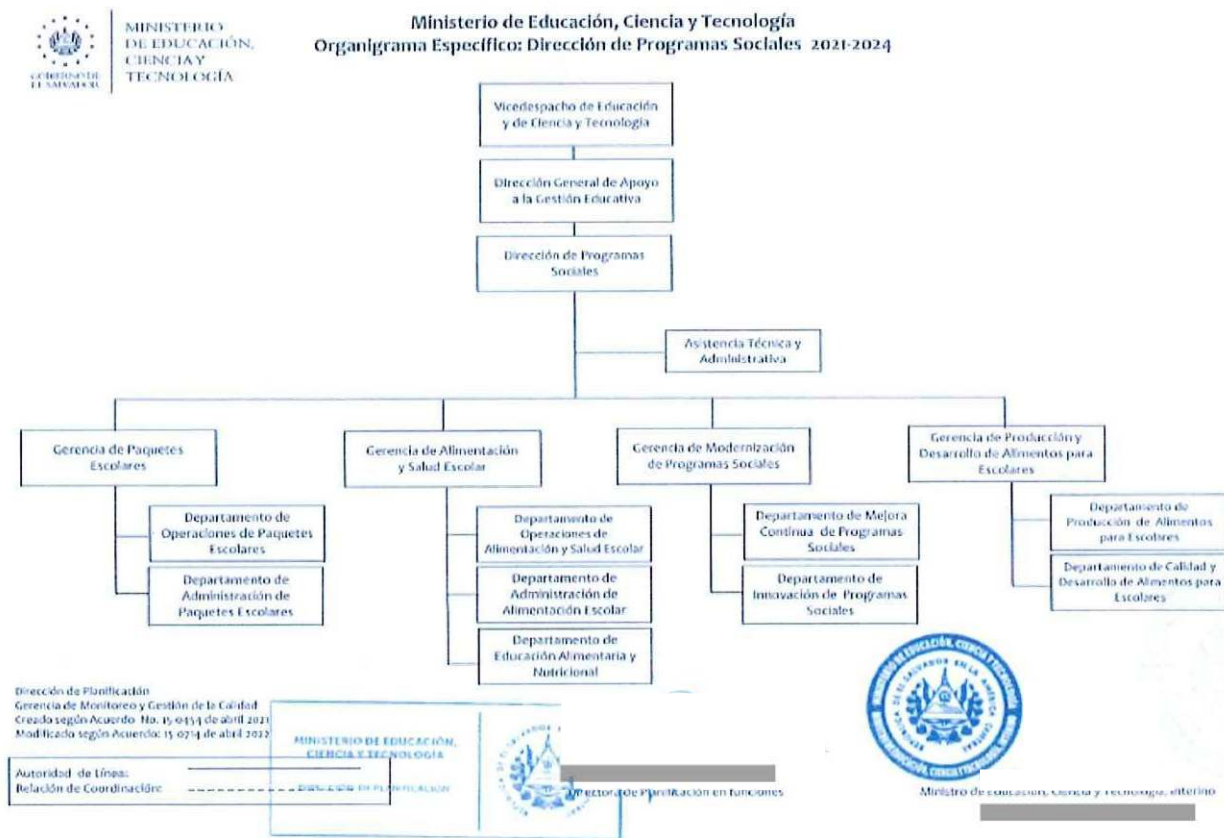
MINISTERIO DE EDUCACIÓN, CIENCIA Y TECNOLOGÍA

GOBIERNO DE EL SALVADOR

Ministerio de Educación, Ciencia y Tecnología
Organigrama Específico: Dirección de Programas Sociales 2021-2024

Vicedespacho de Educación y de Ciencia y Tecnología

Dirección General de Apoyo a la Gestión Educativa

Dirección de Programas Sociales

Asistencia Técnica y Administrativa

Gerencia de Paquetes Escolares

Departamento de Operaciones de Paquetes Escolares

Departamento de Administración de Paquetes Escolares

Gerencia de Alimentación y Salud Escolar

Departamento de Operaciones de Alimentación y Salud Escolar

Departamento de Administración de Alimentación Escolar

Departamento de Educación Alimentaria y Nutricional

Gerencia de Modernización de Programas Sociales

Departamento de Mejora Continua de Programas Sociales

Departamento de Innovación de Programas Sociales

Gerencia de Producción y Desarrollo de Alimentos para Escolares

Departamento de Producción de Alimentos para Escolares

Departamento de Calidad y Desarrollo de Alimentos para Escolares

Dirección de Planificación
Gerencia de Monitoreo y Gestión de la Calidad
Creado según Acuerdo No. 15-0454 de abril 2021
Modificado según Acuerdo: 15-0714 de abril 2022

Autoridad de Línea:
Relación de Coordinación:

MINISTERIO DE EDUCACIÓN, CIENCIA Y TECNOLOGÍA
DIRECCIÓN DE PLANIFICACIÓN

Directora de Planificación en funciones

Ministro de Educación, Ciencia y Tecnología, interino

MINISTERIO DE EDUCACIÓN, CIENCIA Y TECNOLOGÍA
REPÚBLICA DE EL SALVADOR EN LA AMÉRICA CENTRAL